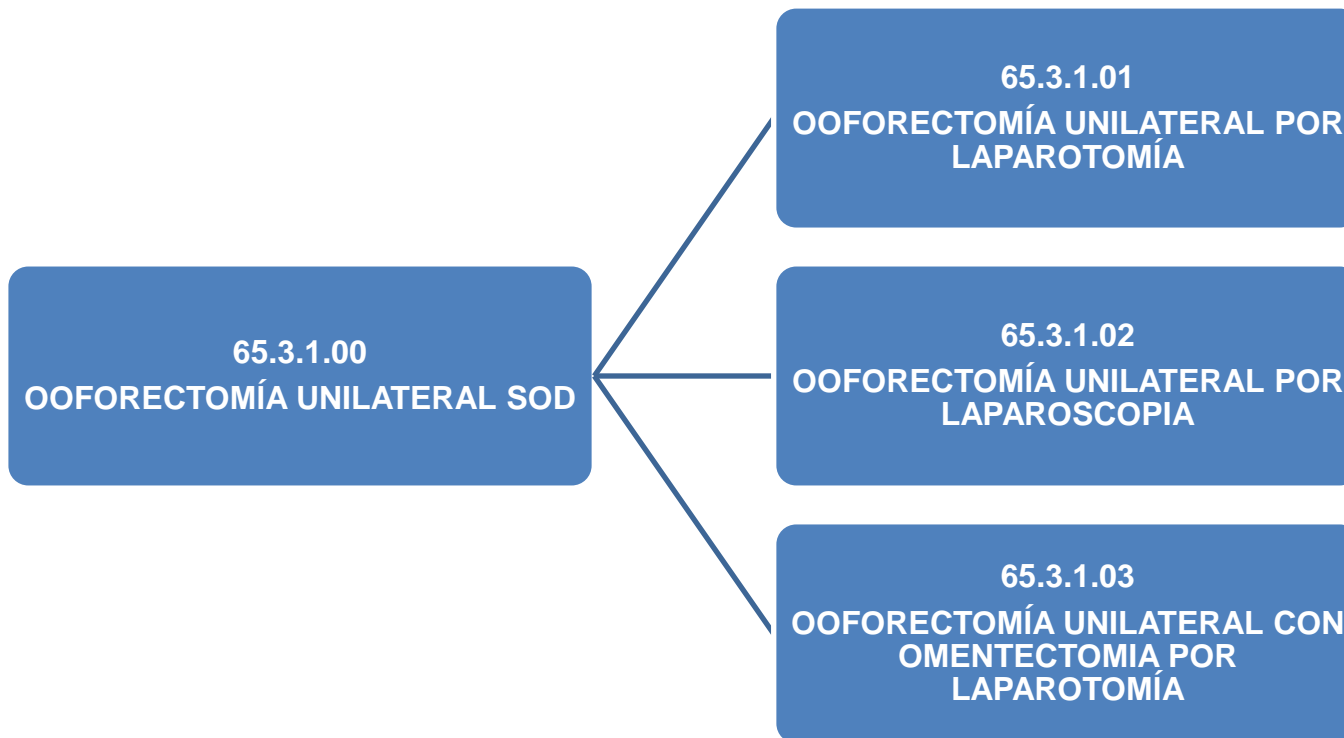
65.3.1.00
OOFORECTOMÍA UNILATERAL SOD

65.3.1.01
OOFORECTOMÍA UNILATERAL POR LAPAROTOMÍA

65.3.1.02
OOFORECTOMÍA UNILATERAL POR LAPAROSCOPIA

65.3.1.03
OOFORECTOMÍA UNILATERAL CON OMENTECTOMIA POR LAPAROTOMÍA